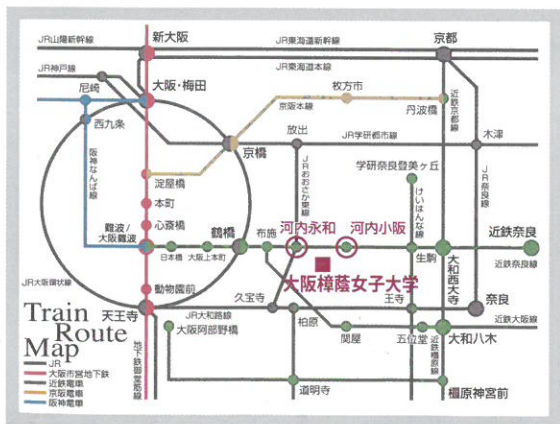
JR山陽新幹線
新大阪
JR東海道新幹線
京都
JR神戸線
JR東海道本線
尼崎
大阪・梅田
枚方市
京阪本線
丹波橋
近鉄京都線
西九条
阪神なんば線
京橋
放出
JR学研都市線
木津
JRおおさか東線
学研奈良登美ヶ丘
淀屋橋
本町
けいはんな線
JR奈良線
心斎橋
河内永和
河内小阪
難波/大阪難波
鶴橋
布施
生駒
大和西大寺
近鉄奈良
日本橋
大阪上本町
大阪樟蔭女子大学
近鉄奈良線
JR大阪環状線
動物園前
王寺
奈良
久宝寺
JR大和路線
Train Route Map
天王寺
大阪阿部野橋
柏原
五位堂
大和八木
地下鉄御堂筋線
関屋
近鉄橿原線
近鉄大阪線
道明寺
橿原神宮前
JR
大阪市営地下鉄
近鉄電車
京阪電車
阪神電車